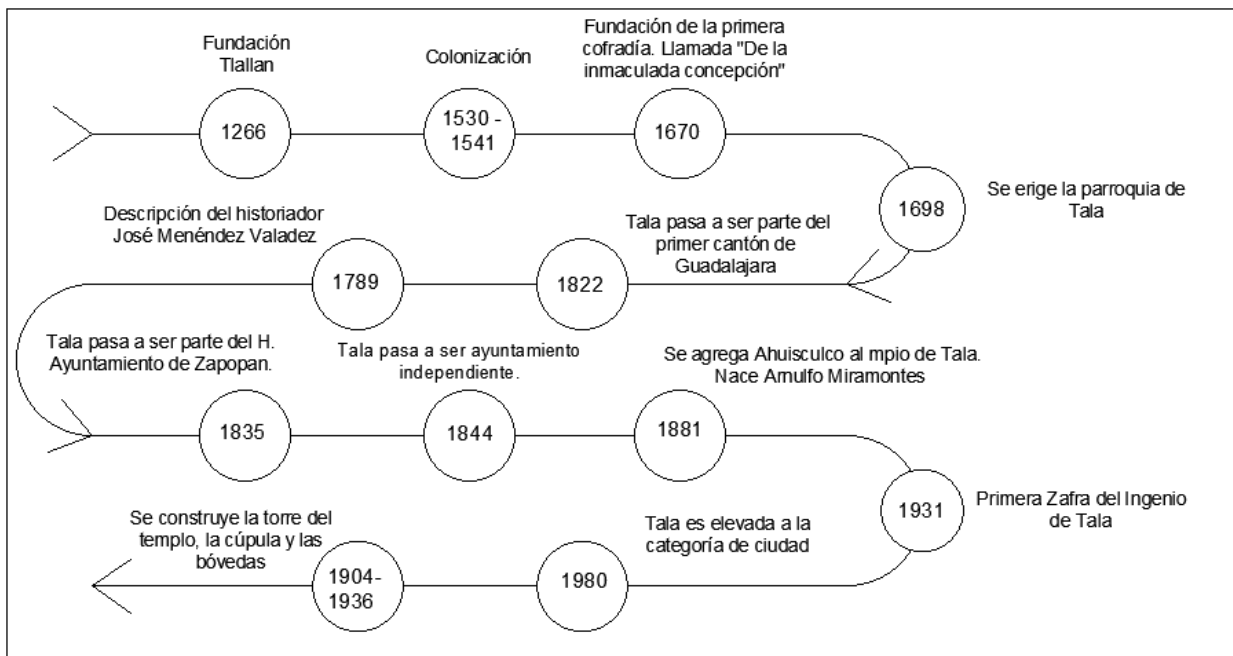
Fundación Tlallan

1266

Colonización

1530 - 1541

Fundación de la primera cofradía. Llamada "De la inmaculada concepción"

1670

1698

Se erige la parroquia de Tala

Descripción del historiador José Menéndez Valadez

1789

Tala pasa a ser parte del primer cantón de Guadalajara

1822

Tala pasa a ser parte del H. Ayuntamiento de Zapopan.

1835

Tala pasa a ser ayuntamiento independiente.

1844

Se agrega Ahuisculco al mpio de Tala. Nace Arnulfo Miramontes

1881

1931

Primera Zafra del Ingenio de Tala

Se construye la torre del templo, la cúpula y las bóvedas

1904-1936

Tala es elevada a la categoría de ciudad

1980